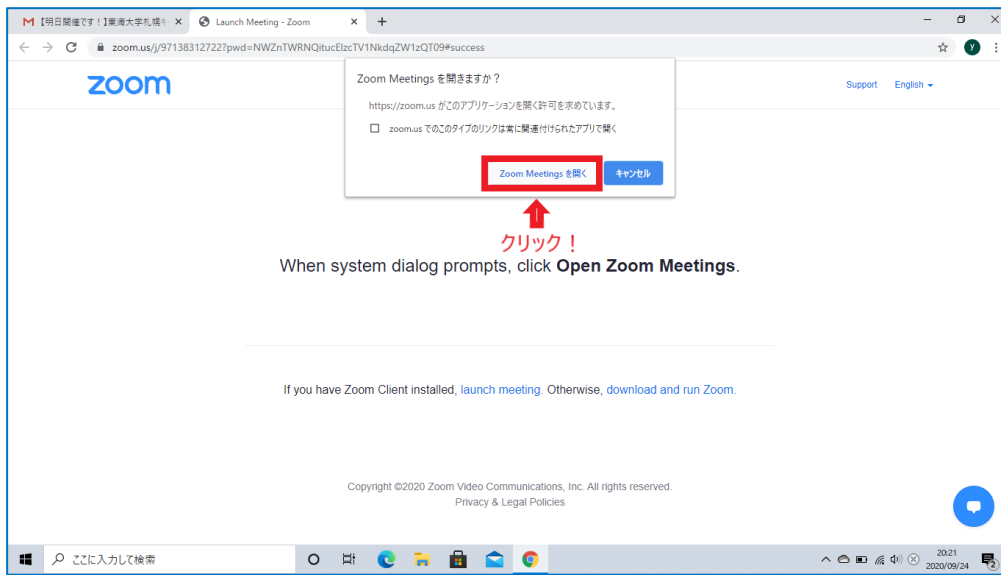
M 【明日開催です！】東海大学札幌キ ✕
Launch Meeting - Zoom ✕
+

zoom.us/j/97138312722?pwd=NWZnTWRNQitucElzcTV1NkdqZW1zQT09#success

zoom

Support English

Zoom Meetings を開きますか？

https://zoom.us がこのアプリケーションを開く許可を求めています。

zoom.us でのこのタイプのリンクは常に関連付けられたアプリで開く

Zoom Meetings を開く
キャンセル

クリック！

When system dialog prompts, click **Open Zoom Meetings**.

If you have Zoom Client installed, launch meeting. Otherwise, download and run Zoom.

Copyright ©2020 Zoom Video Communications, Inc. All rights reserved.
Privacy & Legal Policies

ここに入力して検索

20:21
2020/09/24